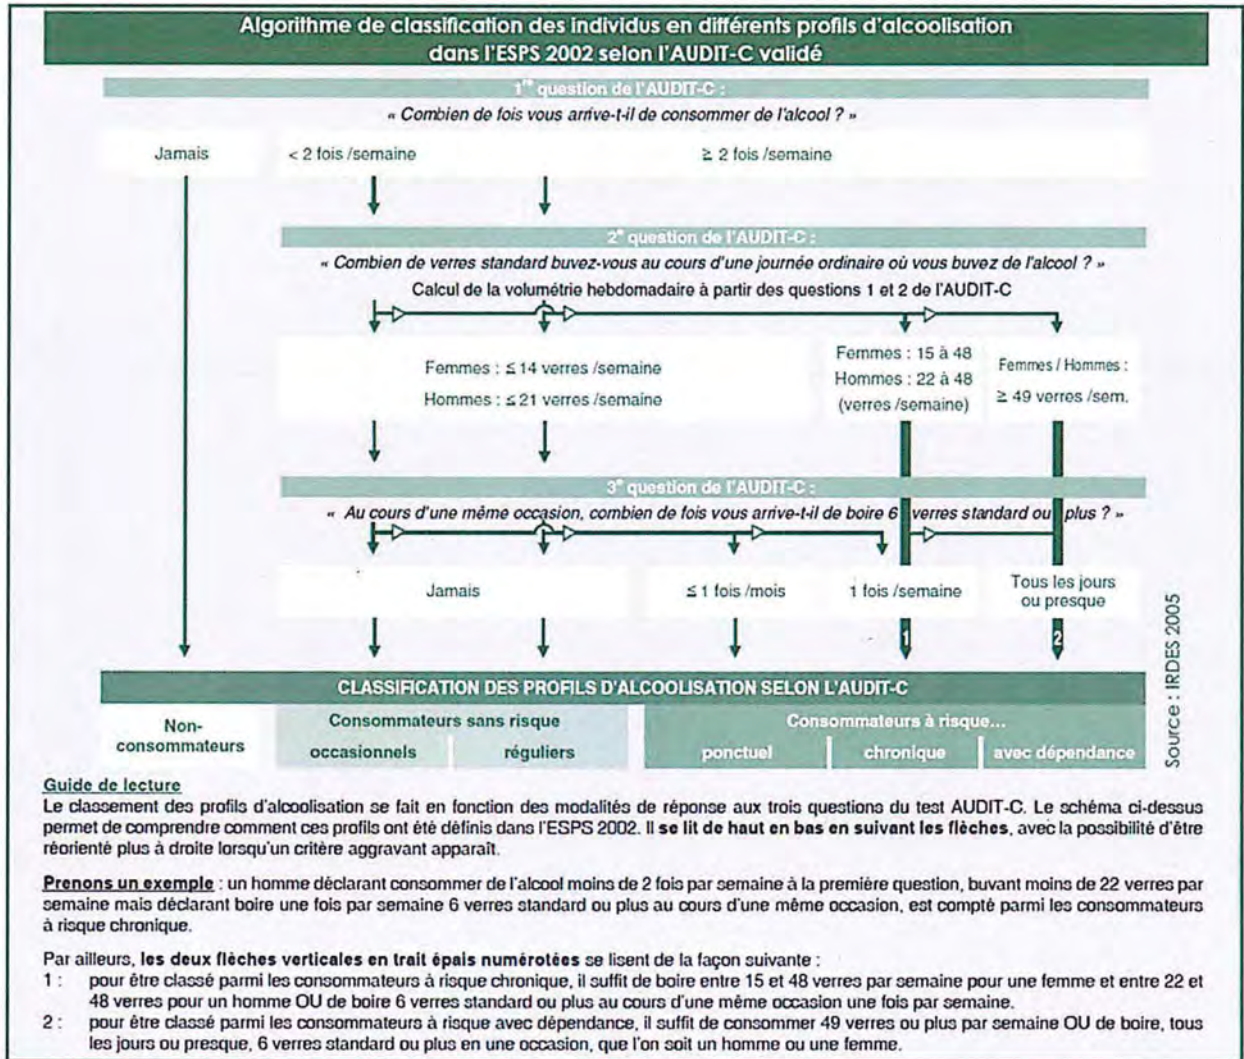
Algorithme de classification des individus en différents profils d'alcoolisation dans l'ESPS 2002 selon l'AUDIT-C validé

1$^{re}$ question de l'AUDIT-C :

« Combien de fois vous arrive-t-il de consommer de l'alcool ? »

Jamais

< 2 fois /semaine

≥ 2 fois /semaine

2$^{e}$ question de l'AUDIT-C :

« Combien de verres standard buvez-vous au cours d'une journée ordinaire où vous buvez de l'alcool ? »

Calcul de la volumétrie hebdomadaire à partir des questions 1 et 2 de l'AUDIT-C

Femmes : ≤ 14 verres /semaine
Hommes : ≤ 21 verres /semaine

Femmes : 15 à 48
Hommes : 22 à 48
(verres /semaine)

Femmes / Hommes :
≥ 49 verres /sem.

3$^{e}$ question de l'AUDIT-C :

« Au cours d'une même occasion, combien de fois vous arrive-t-il de boire 6 verres standard ou plus ? »

Jamais

≤ 1 fois /mois

1 fois /semaine

Tous les jours ou presque

1

2

CLASSIFICATION DES PROFILS D'ALCOOLISATION SELON L'AUDIT-C

Non-consommateurs

Consommateurs sans risque

occasionnels

réguliers

Consommateurs à risque...

ponctuel

chronique

avec dépendance

Source : IRDES 2005

Guide de lecture
Le classement des profils d'alcoolisation se fait en fonction des modalités de réponse aux trois questions du test AUDIT-C. Le schéma ci-dessus permet de comprendre comment ces profils ont été définis dans l'ESPS 2002. Il se lit de haut en bas en suivant les flèches, avec la possibilité d'être réorienté plus à droite lorsqu'un critère aggravant apparaît.

Prenons un exemple : un homme déclarant consommer de l'alcool moins de 2 fois par semaine à la première question, buvant moins de 22 verres par semaine mais déclarant boire une fois par semaine 6 verres standard ou plus au cours d'une même occasion, est compté parmi les consommateurs à risque chronique.

Par ailleurs, les deux flèches verticales en trait épais numérotées se lisent de la façon suivante :
1 : pour être classé parmi les consommateurs à risque chronique, il suffit de boire entre 15 et 48 verres par semaine pour une femme et entre 22 et 48 verres pour un homme OU de boire 6 verres standard ou plus au cours d'une même occasion une fois par semaine.
2 : pour être classé parmi les consommateurs à risque avec dépendance, il suffit de consommer 49 verres ou plus par semaine OU de boire, tous les jours ou presque, 6 verres standard ou plus en une occasion, que l'on soit un homme ou une femme.